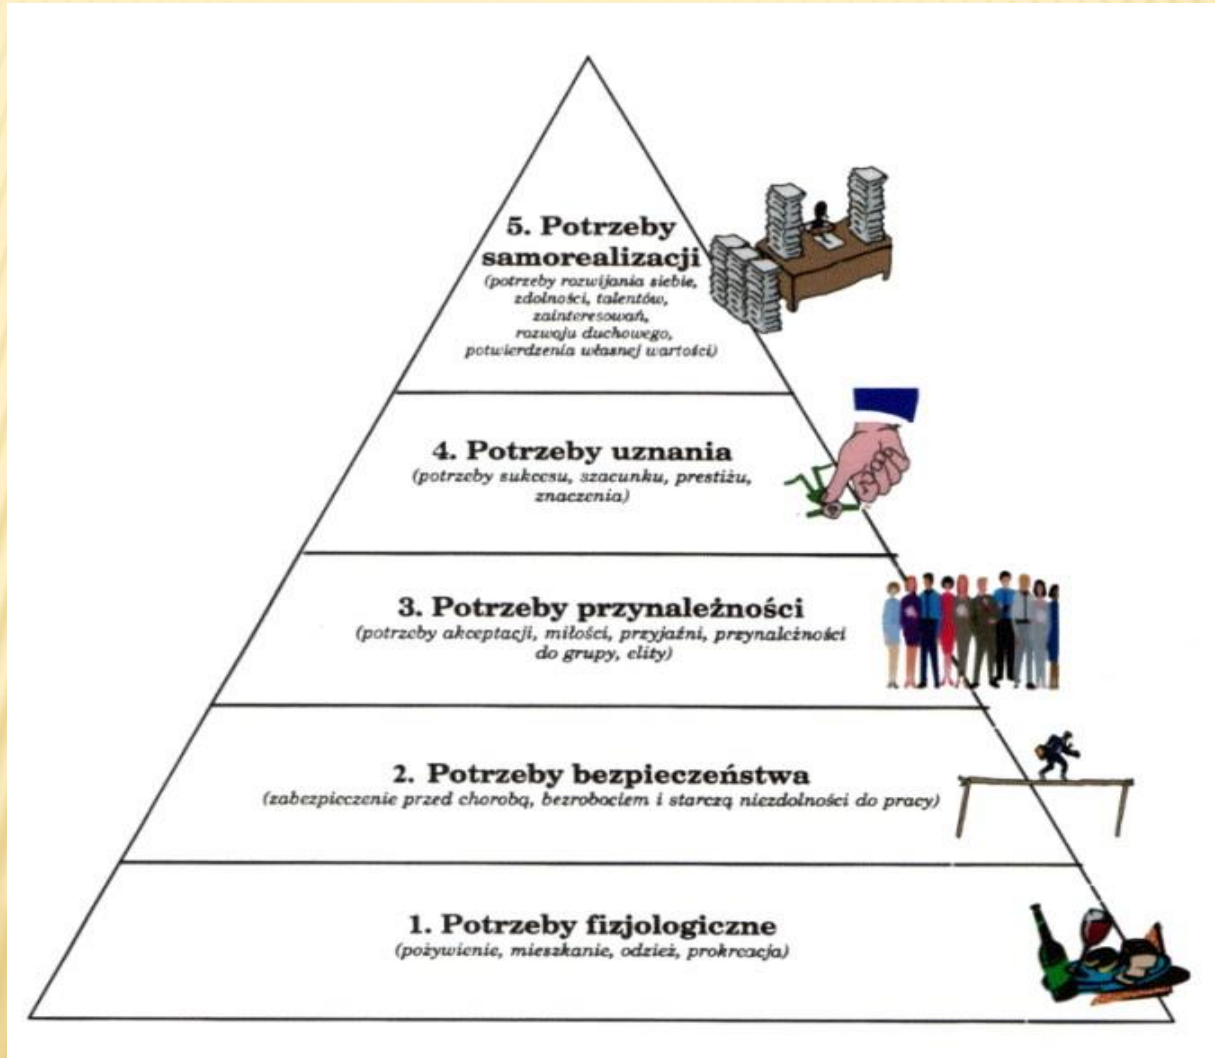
5. Potrzeby samorealizacji
(potrzeby rozwijania siebie, zdolności, talentów, zainteresowań, rozwoju duchowego, potwierdzenia własnej wartości)

4. Potrzeby uznania
(potrzeby sukcesu, szacunku, prestiżu, znaczenia)

3. Potrzeby przynależności
(potrzeby akceptacji, miłości, przyjaźni, przynależności do grupy, elity)

2. Potrzeby bezpieczeństwa
(zabezpieczenie przed chorobą, bezrobociem i starczą niezdolności do pracy)

1. Potrzeby fizjologiczne
(pożywienie, mieszkanie, odzież, prokreacja)